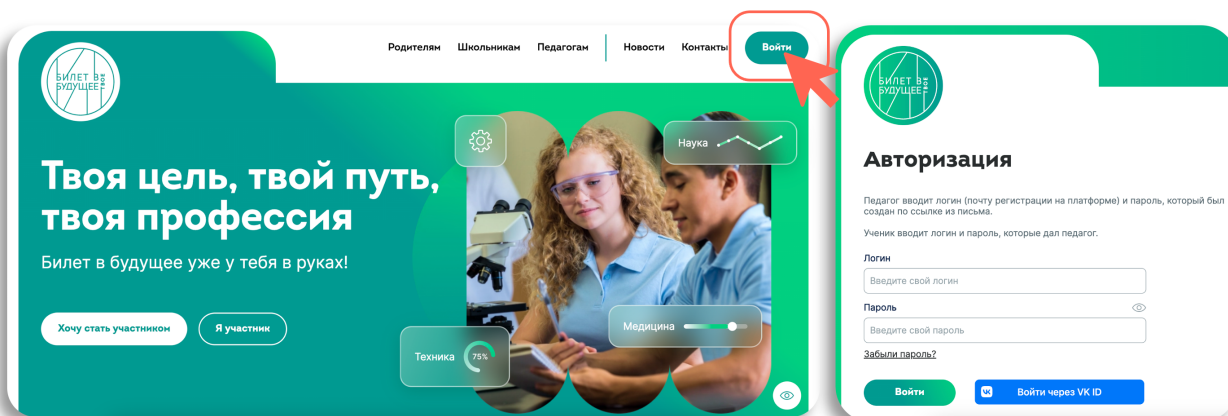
БИЛЕТ В БУДУЩЕЕ ТВОЁ

Родителям Школьникам Педагогам Новости Контакты Войти

Твоя цель, твой путь, твоя профессия

Билет в будущее уже у тебя в руках!

Хочу стать участником Я участник

Наука

Медицина

Техника 75%

БИЛЕТ В БУДУЩЕЕ ТВОЁ

Авторизация

Педагог вводит логин (почту регистрации на платформе) и пароль, который был создан по ссылке из письма.

Ученик вводит логин и пароль, которые дал педагог.

Логин

Введите свой логин

Пароль

Введите свой пароль

Забыли пароль?

Войти Войти через VK ID